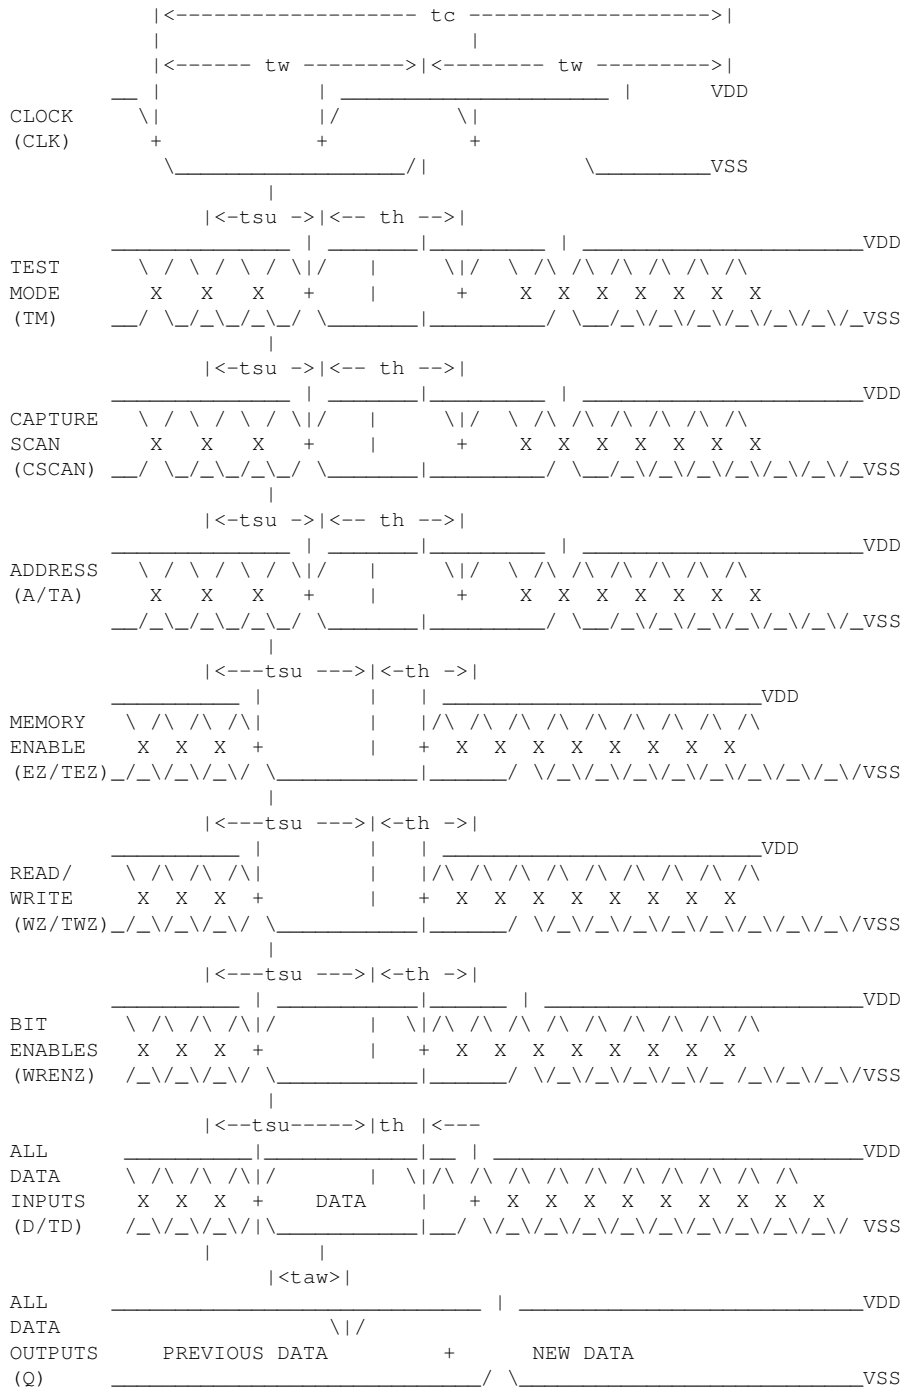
|<------------------- tc ------------------->|
|<------ tw -------->|<-------- tw --------->|

CLOCK
(CLK)
VDD
VSS

|<-tsu ->|<-- th -->|
TEST
MODE
(TM)
VDD
VSS

|<-tsu ->|<-- th -->|
CAPTURE
SCAN
(CSCAN)
VDD
VSS

|<-tsu ->|<-- th -->|
ADDRESS
(A/TA)
VDD
VSS

|<---tsu --->|<-th ->|
MEMORY
ENABLE
(EZ/TEZ)
VDD
VSS

|<---tsu --->|<-th ->|
READ/
WRITE
(WZ/TWZ)
VDD
VSS

|<---tsu --->|<-th ->|
BIT
ENABLES
(WRENZ)
VDD
VSS

|<--tsu----->|th |<---
ALL
DATA
INPUTS
(D/TD)
DATA
VDD
VSS

|<taw>|
ALL
DATA
OUTPUTS
(Q)
PREVIOUS DATA
NEW DATA
VDD
VSS